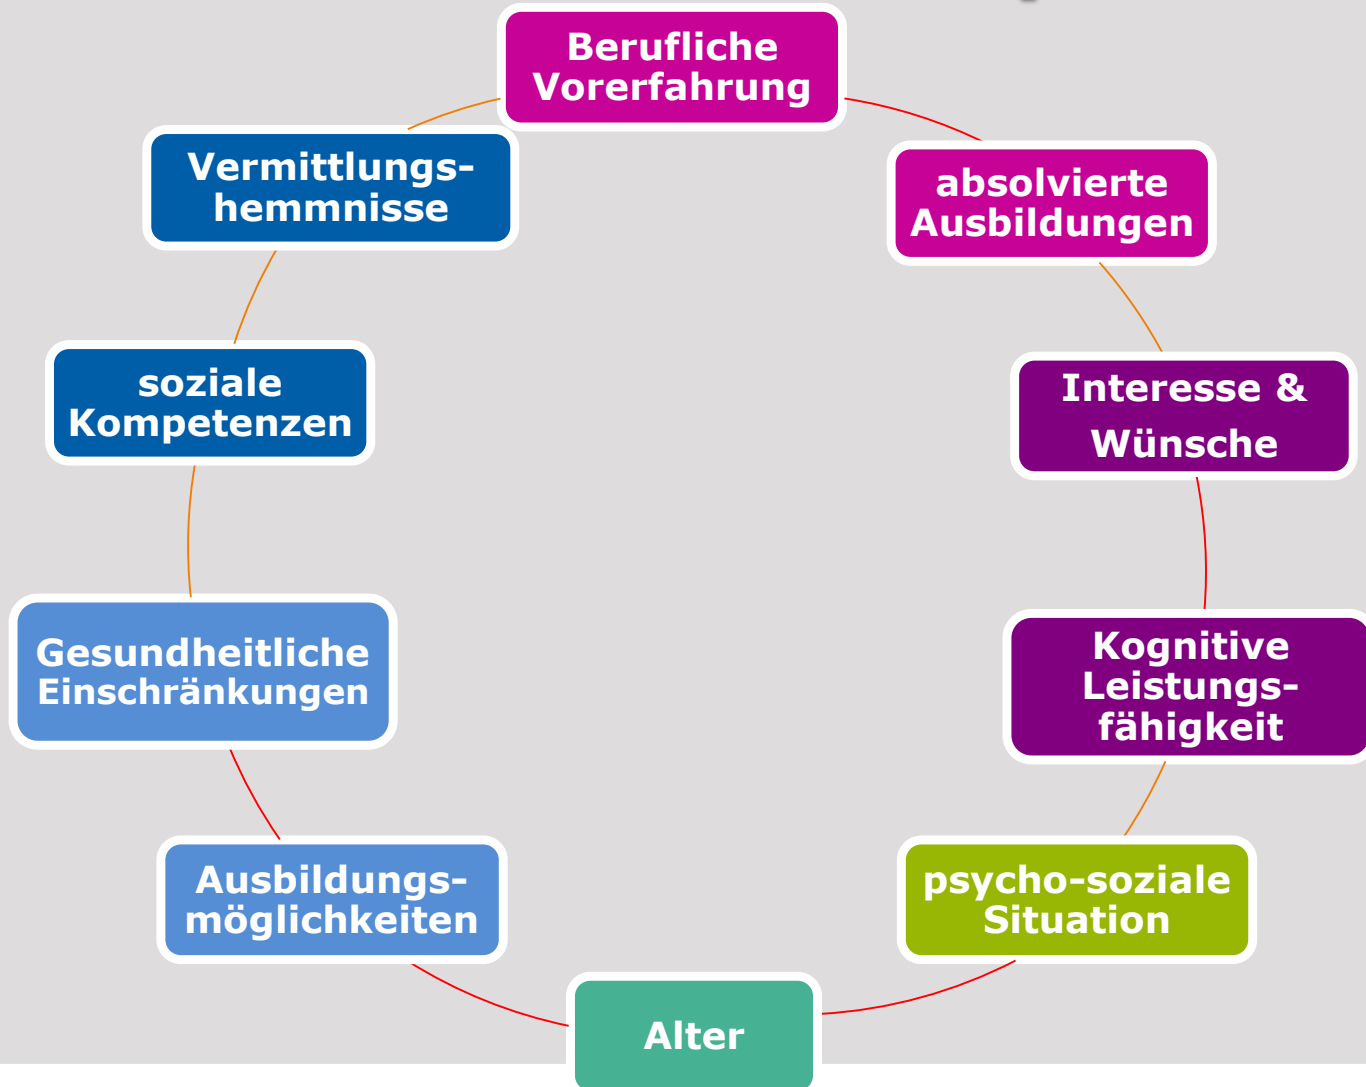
Berufliche Vorerfahrung

absolvierte Ausbildungen

Interesse & Wünsche

Kognitive Leistungsfähigkeit

psycho-soziale Situation

Alter

Ausbildungsmöglichkeiten

Gesundheitliche Einschränkungen

soziale Kompetenzen

Vermittlungshemmnisse